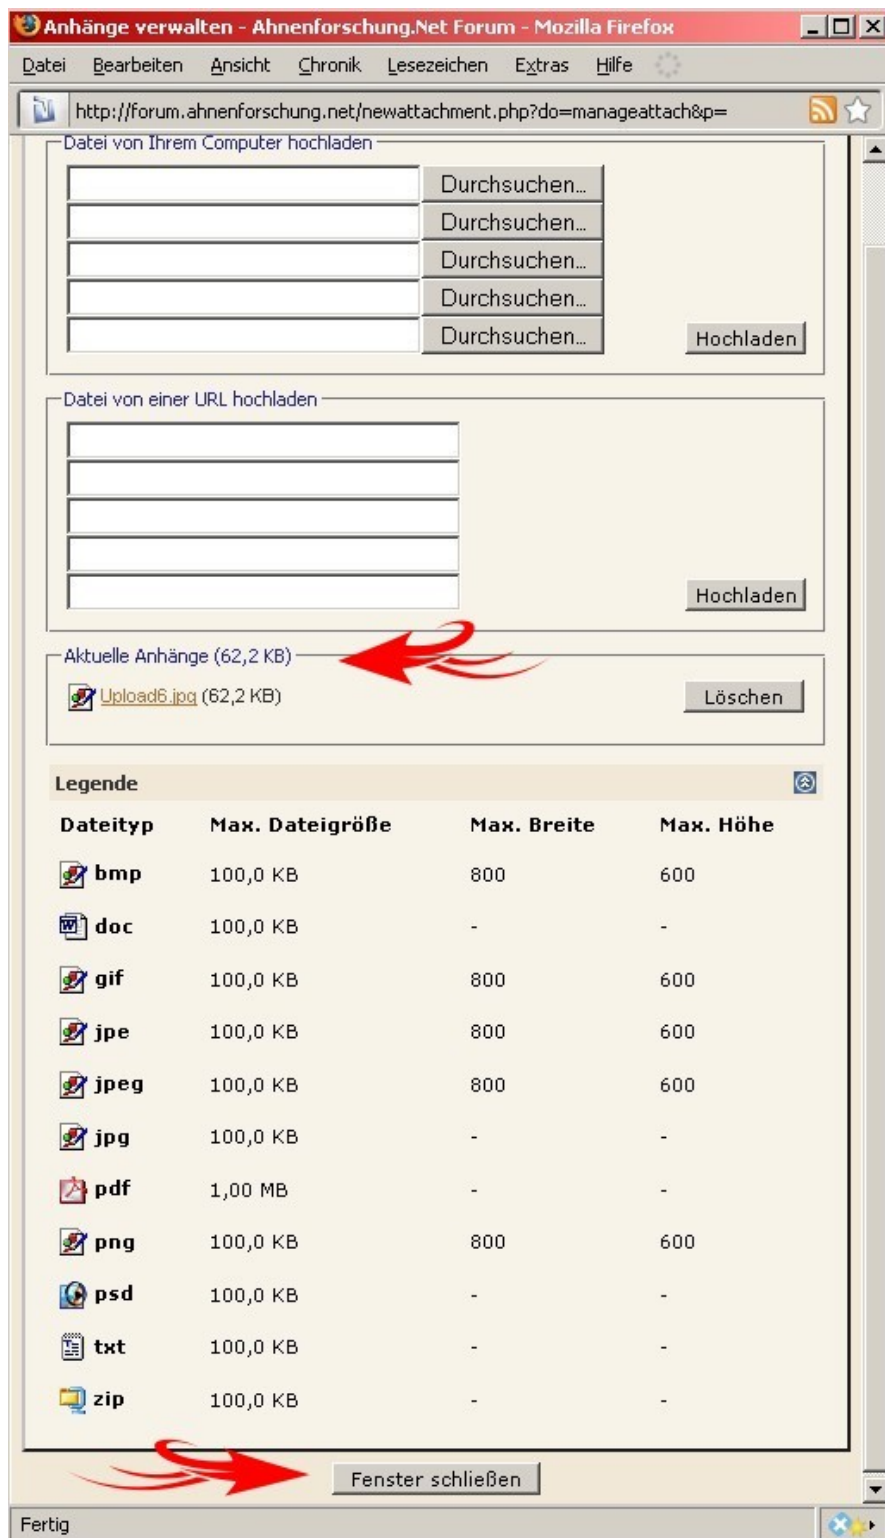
Anhänge verwalten - Ahnenforschung.Net Forum - Mozilla Firefox

Datei Bearbeiten Ansicht Chronik Lesezeichen Extras Hilfe

http://forum.ahnenforschung.net/newattachment.php?do=manageattach&p=

Datei von Ihrem Computer hochladen

Durchsuchen...
Durchsuchen...
Durchsuchen...
Durchsuchen...
Durchsuchen...

Hochladen

Datei von einer URL hochladen

Hochladen

Aktuelle Anhänge (62,2 KB)

Upload6.jpg (62,2 KB)

Löschen

Legende

| Dateityp | Max. Dateigröße | Max. Breite | Max. Höhe |
|---|---|---|---|
| bmp | 100,0 KB | 800 | 600 |
| doc | 100,0 KB | - | - |
| gif | 100,0 KB | 800 | 600 |
| jpe | 100,0 KB | 800 | 600 |
| jpeg | 100,0 KB | 800 | 600 |
| jpg | 100,0 KB | - | - |
| pdf | 1,00 MB | - | - |
| png | 100,0 KB | 800 | 600 |
| psd | 100,0 KB | - | - |
| txt | 100,0 KB | - | - |
| zip | 100,0 KB | - | - |

Fenster schließen

Fertig